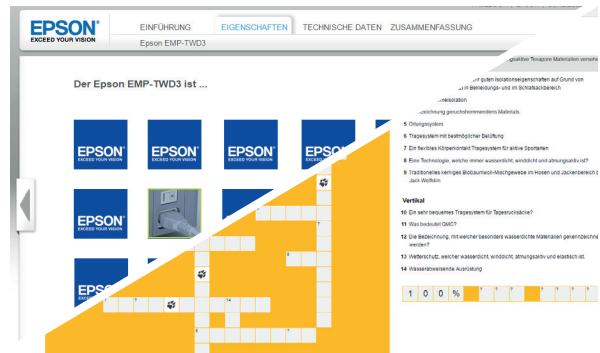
EPSON
EXCEED YOUR VISION

EINFÜHRUNG EIGENSCHAFTEN TECHNISCHE DATEN ZUSAMMENFASSUNG

Epson EMP-TWD3

Der Epson EMP-TWD3 ist ...

EPSON EXCEED YOUR VISION
EPSON EXCEED YOUR VISION
EPSON EXCEED YOUR VISION
EPSON EXCEED YOUR VISION
EPSON EXCEED YOUR VISION
EPSON EXCEED YOUR VISION
EPSON EXCEED YOUR VISION
EPSON EXCEED YOUR VISION

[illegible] Materialien verse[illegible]
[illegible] guten Isolationseigenschaften auf Grund von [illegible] in Bekleidungs- und im Schlafsackbereich
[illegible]isolation
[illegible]zeichnung geruchshemmendem Materials
5 Ortungssystem
6 Tragesystem mit bestmöglicher Belüftung
7 Ein flexibles Körperkontakt Tragesystem für aktive Sportarten
8 Eine Technologie, welcher immer wasserdicht, winddicht und atmungsaktiv ist?
9 Traditionelles kerniges Bioaumwoll-Mischgewebe im Hosen und Jackenbereich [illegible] Jack Wolfskin

Vertikal
10 Ein sehr bequemes Tragesystem für Tagesrucksäcke?
11 Was bedeutet DMC?
12 Die Bezeichnung, mit welcher besonders wasserdichte Materialien gekennzeichne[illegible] werden?
13 Wetterschutz, welcher wasserdicht, winddicht, atmungsaktiv und elastisch ist.
14 Wasserabweisende Ausrüstung

1 0 0 %

14